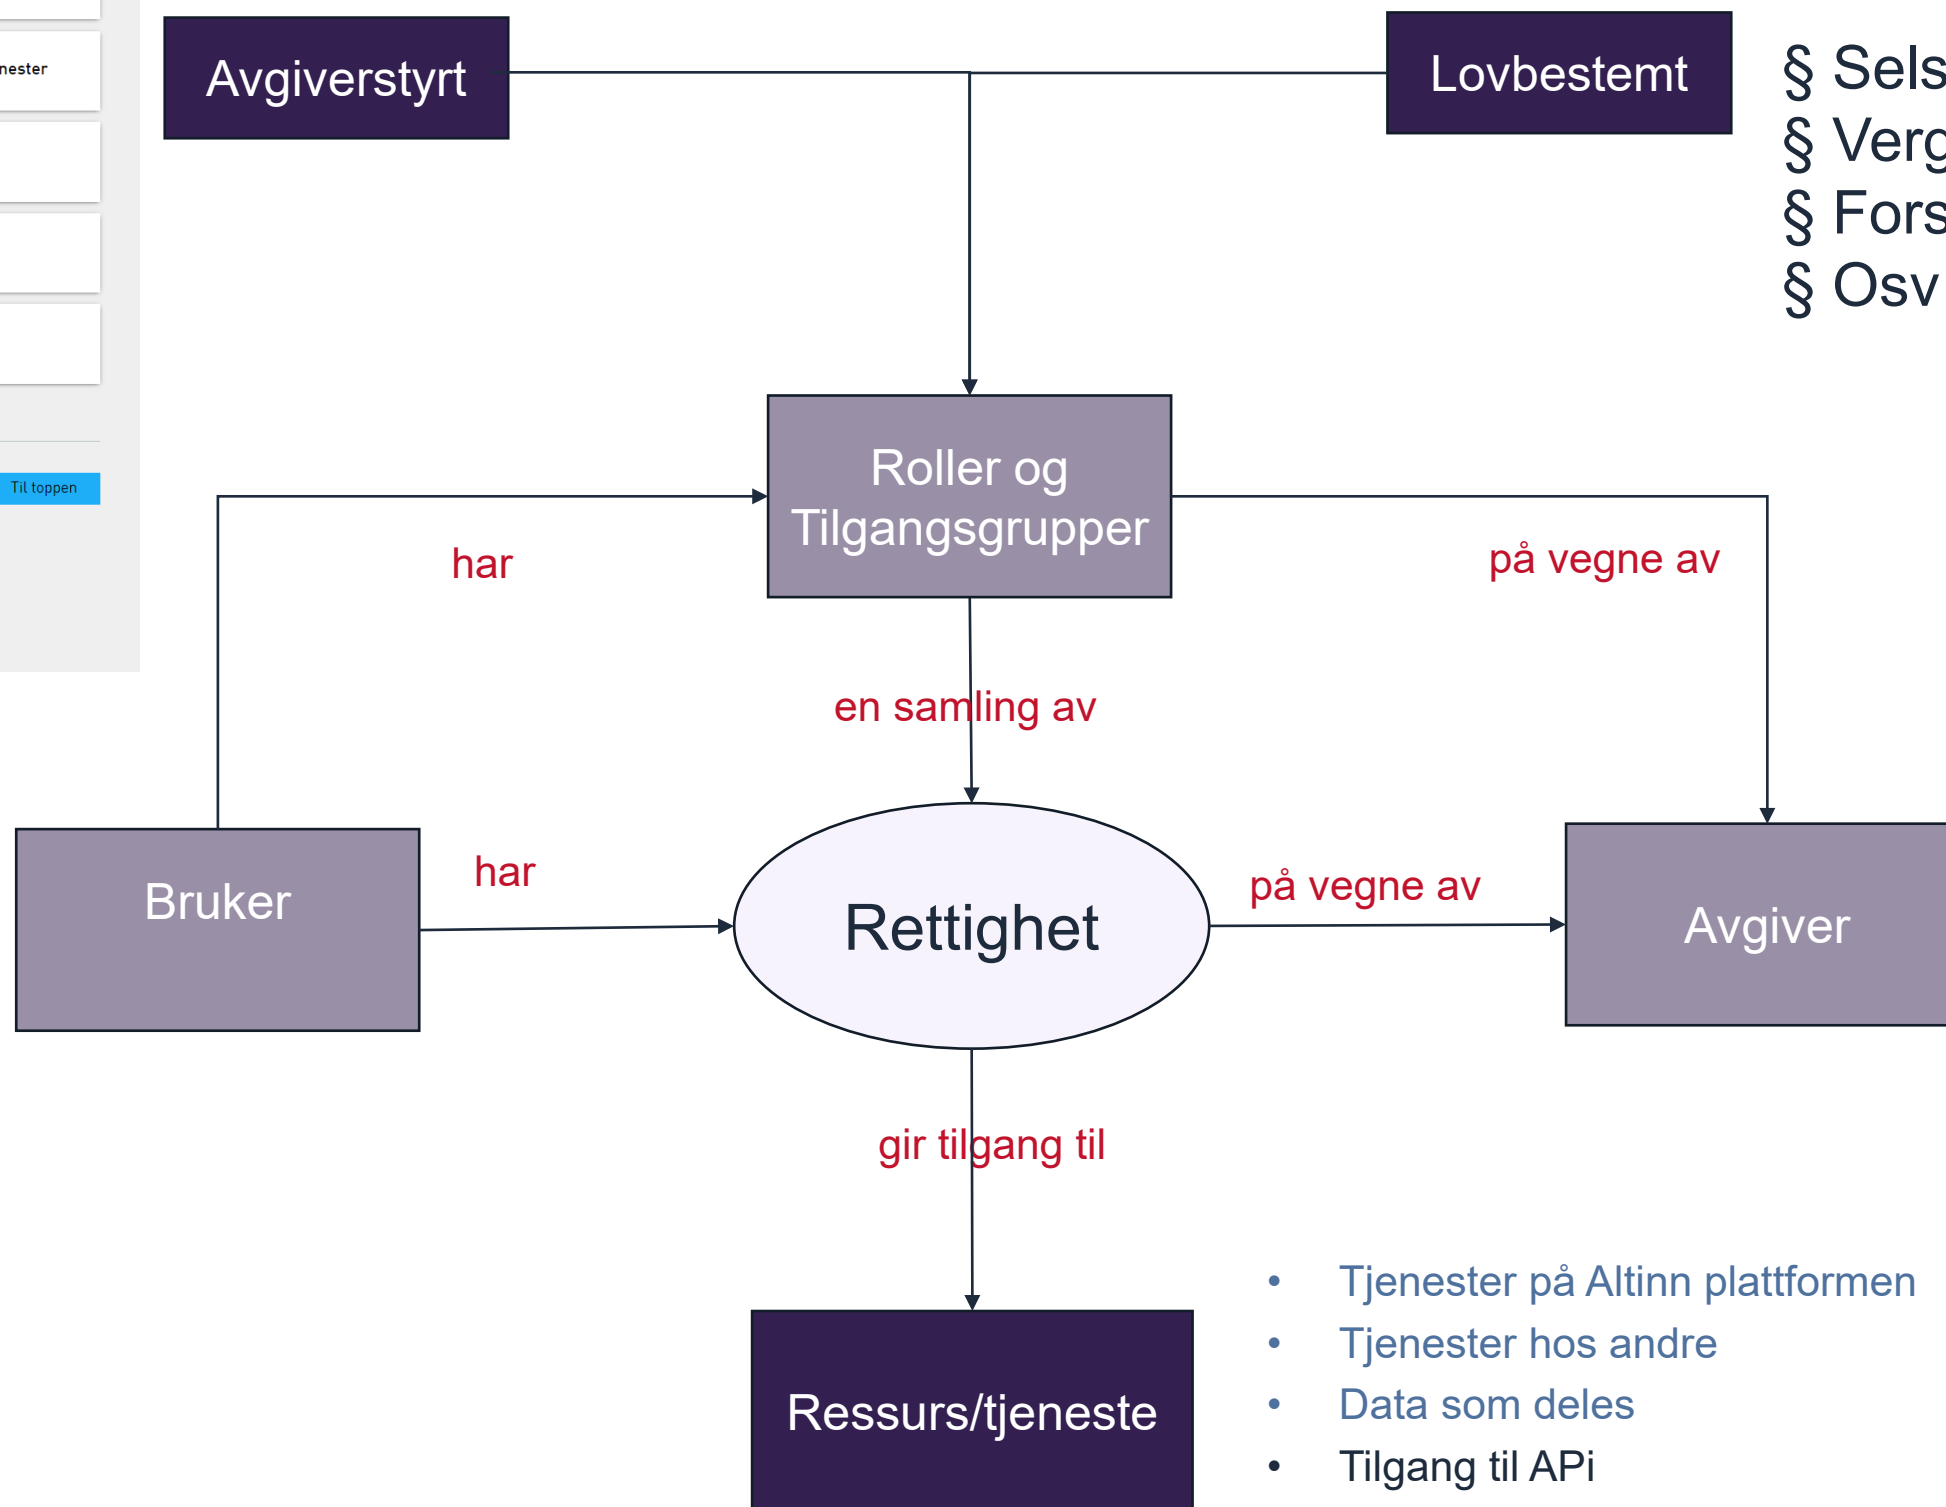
nester

Til toppen

Avgiverstyrt

Lovbestemt

§ Sels
§ Verg
§ Fors
§ Osv

Roller og Tilgangsgrupper

har

på vegne av

en samling av

Bruker

har

Rettighet

på vegne av

Avgiver

gir tilgang til

Ressurs/tjeneste

- Tjenester på Altinn plattformen
- Tjenester hos andre
- Data som deles
- Tilgang til APi